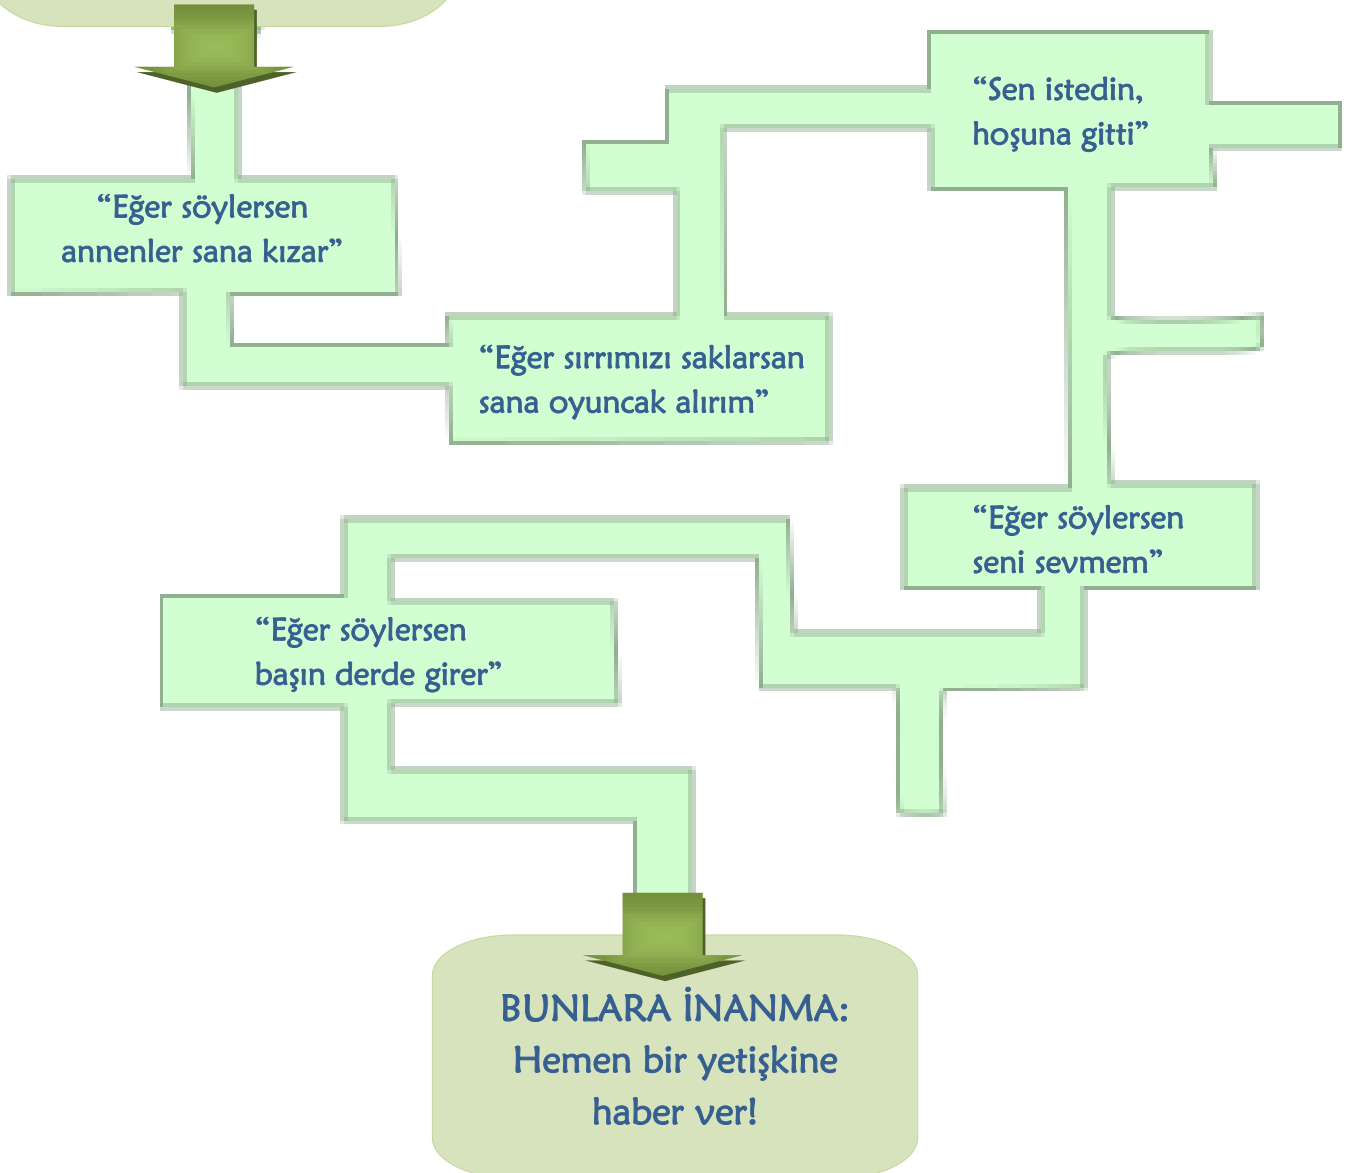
“Eğer söylersen annenler sana kızar”

“Eğer sırrımızı saklarsan sana oyuncak alırım”

“Sen istedin, hoşuna gitti”

“Eğer söylersen seni sevmem”

“Eğer söylersen başın derde girer”

BUNLARA İNANMA: Hemen bir yetişkine haber ver!